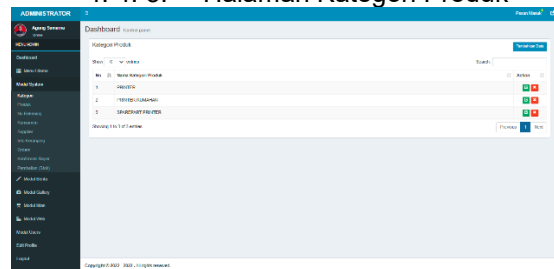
ADMINISTRATOR

Halaman Kategori Produk

Pesan Masuk

Agung Sumarna
admin

MENU ADMIN

Dashboard

Menu Utama

Modul Berita

Kategori

Produk

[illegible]

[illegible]

Supplier

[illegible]

Satuan

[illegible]

Pembelian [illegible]

Modul Berita

Modul Gallery

Modul Iklan

Modul Video

Modul Users

Edit Profile

Logout

Dashboard Control panel

Kategori Produk

Tambahkan Data

Show 10 entries

Search:

| No | Nama Kategori Produk | Action |
|---|---|---|
| 1 | PRINTER | |
| 2 | PRINTER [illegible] | |
| 3 | SPAREPART PRINTER | |

Showing 1 to 3 of 3 entries

Previous 1 Next

Copyright © 2023 . All rights reserved.